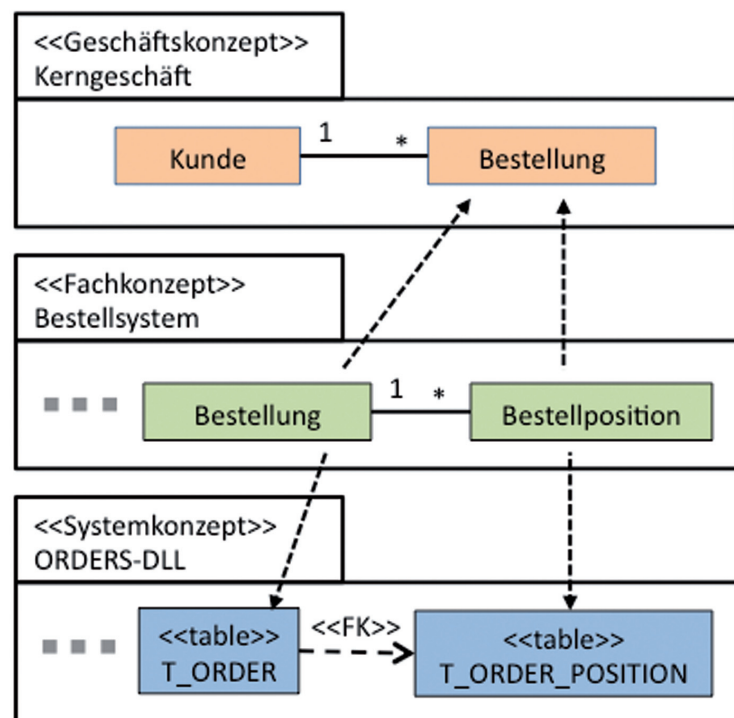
<<Geschäftskonzept>>
Kerngeschäft

Kunde
1
*
Bestellung

<<Fachkonzept>>
Bestellsystem

Bestellung
1
*
Bestellposition

<<Systemkonzept>>
ORDERS-DLL

<<table>>
T_ORDER
<<FK>>
<<table>>
T_ORDER_POSITION